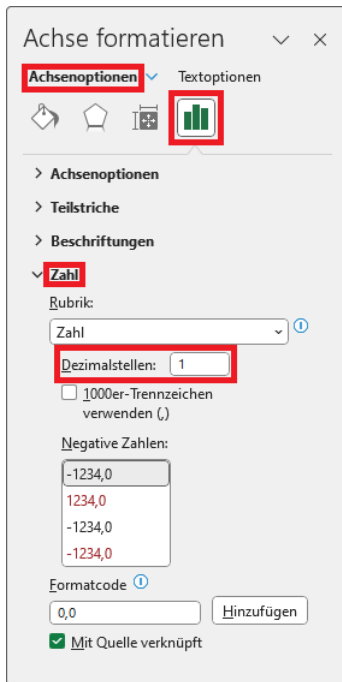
Achse formatieren

Achsenoptionen Textoptionen

> Achsenoptionen

> Teilstriche

> Beschriftungen

Zahl

Rubrik:

Zahl

Dezimalstellen: 1

1000er-Trennzeichen verwenden (,)

Negative Zahlen:

-1234,0
1234,0
-1234,0
-1234,0

Formatcode

0,0

Hinzufügen

Mit Quelle verknüpft